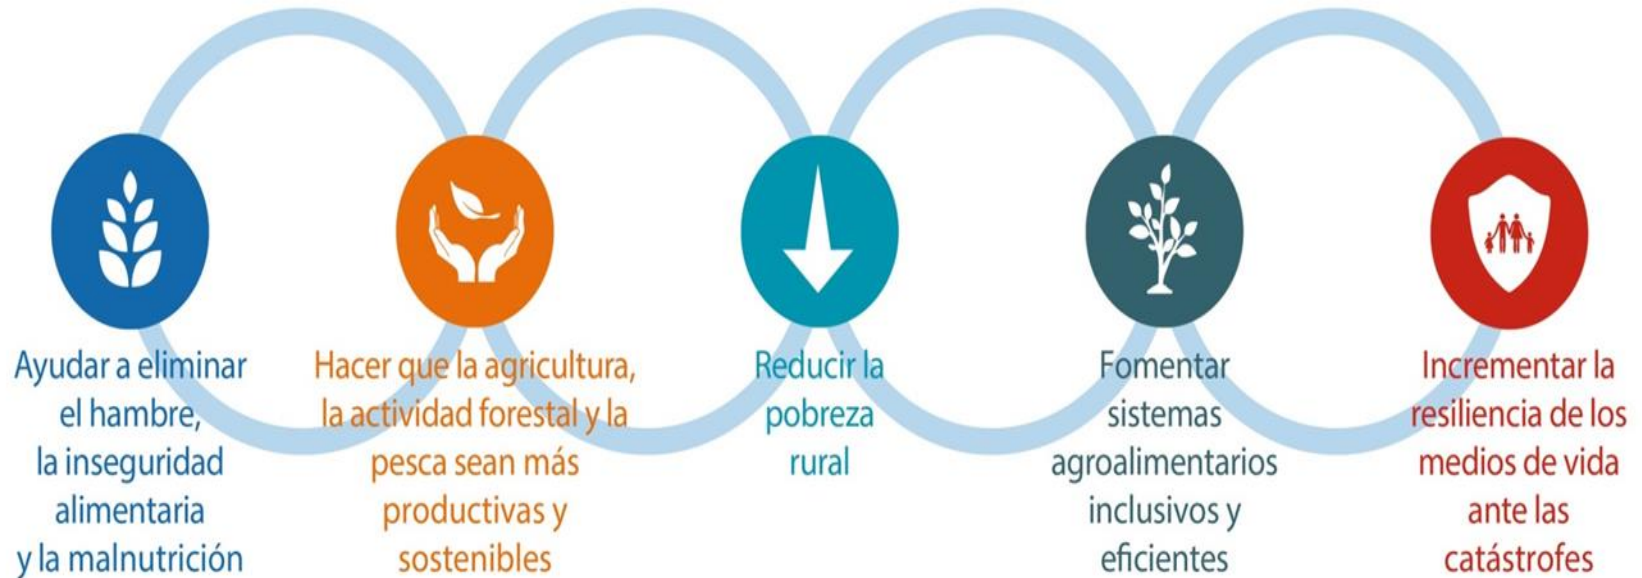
Ayudar a eliminar el hambre, la inseguridad alimentaria y la malnutrición

Hacer que la agricultura, la actividad forestal y la pesca sean más productivas y sostenibles

Reducir la pobreza rural

Fomentar sistemas agroalimentarios inclusivos y eficientes

Incrementar la resiliencia de los medios de vida ante las catástrofes